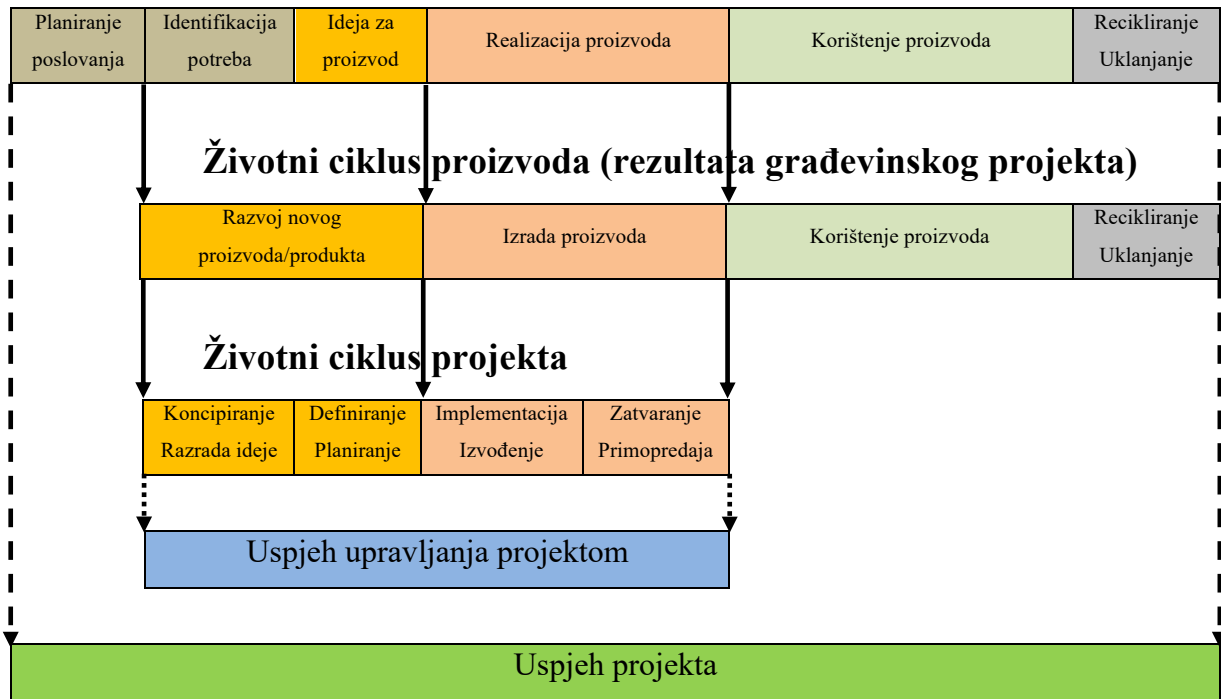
| Planiranje poslovanja | Identifikacija potreba | Ideja za proizvod | Realizacija proizvoda | Korištenje proizvoda | Recikliranje Uklanjanje |
|---|---|---|---|---|---|

Životni ciklus proizvoda (rezultata građevinskog projekta)

| Razvoj novog proizvoda/produkta | Izrada proizvoda | Korištenje proizvoda | Recikliranje Uklanjanje |
|---|---|---|---|

Životni ciklus projekta

| Koncipiranje Razrada ideje | Definiranje Planiranje | Implementacija Izvođenje | Zatvaranje Primopredaja |
|---|---|---|---|

Uspjeh upravljanja projektom

Uspjeh projekta